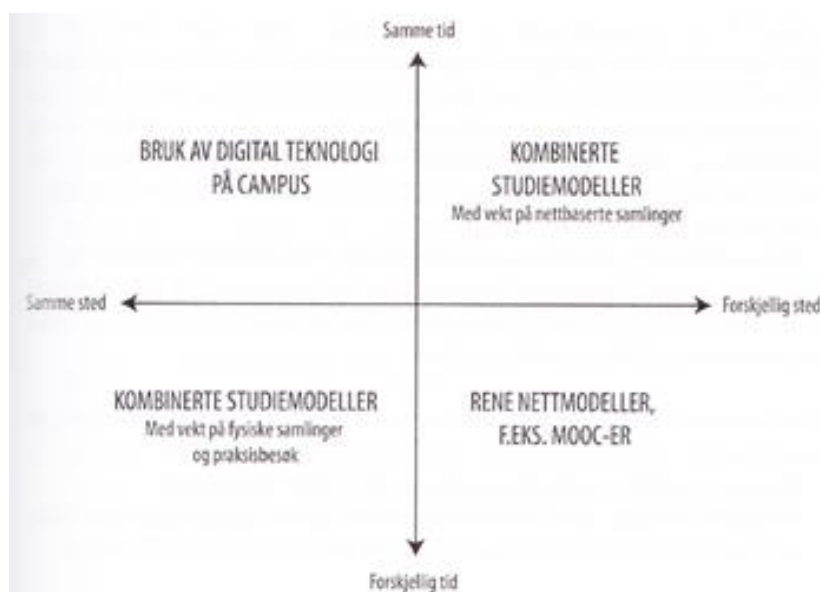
Samme tid

BRUK AV DIGITAL TEKNOLOGI PÅ CAMPUS

KOMBINERTE STUDIEMODELLER
Med vekt på nettbaserte samlinger

Samme sted

Forskjellig sted

KOMBINERTE STUDIEMODELLER
Med vekt på fysiske samlinger og praksisbesøk

RENE NETTMODELLER, F.EKS. MOOC-ER

Forskjellig tid